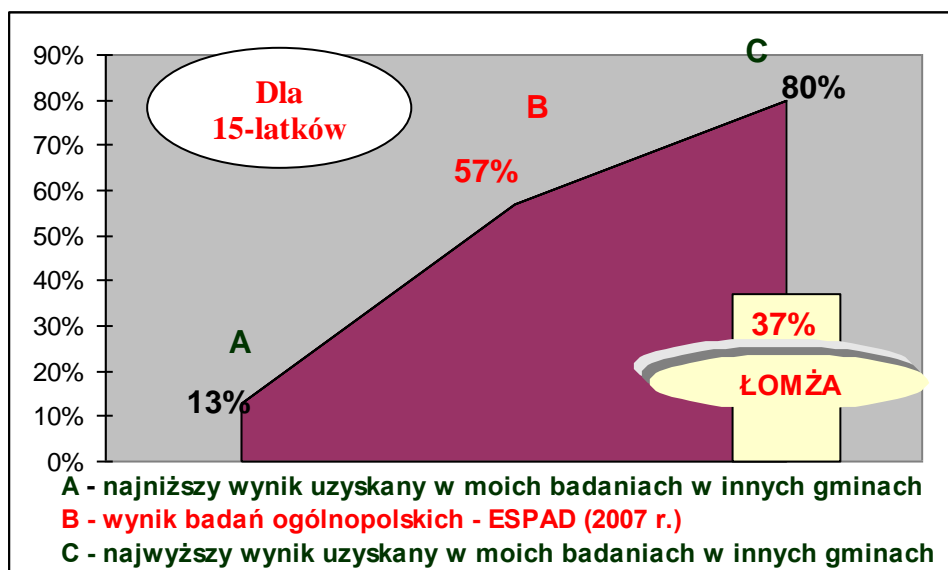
90%
80%
70%
60%
50%
40%
30%
20%
10%
0%

Dla 15-latków

C
80%
B
57%
A
13%
37%
ŁOMŻA

A - najniższy wynik uzyskany w moich badaniach w innych gminach
B - wynik badań ogólnopolskich - ESPAD (2007 r.)
C - najwyższy wynik uzyskany w moich badaniach w innych gminach